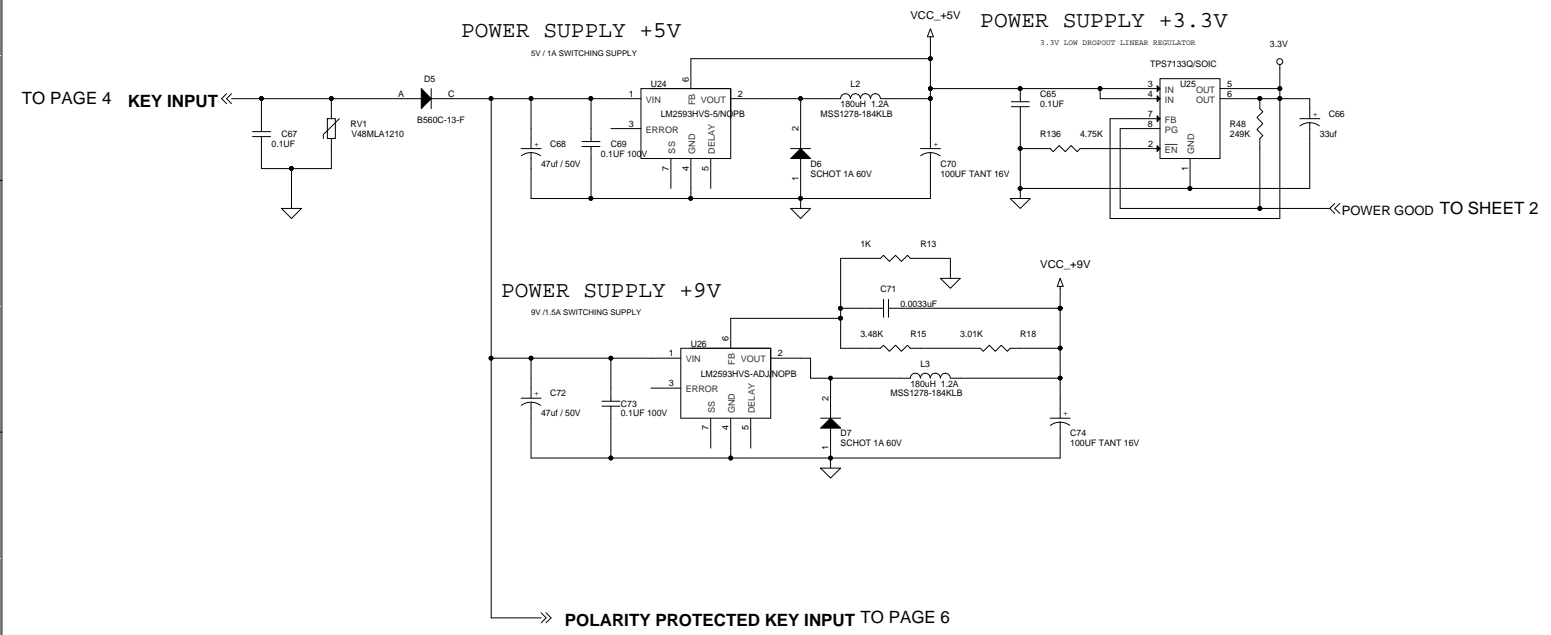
POWER SUPPLY +5V

5V / 1A SWITCHING SUPPLY

VCC_+5V

POWER SUPPLY +3.3V

3.3V LOW DROPOUT LINEAR REGULATOR

3.3V

TO PAGE 4 KEY INPUT

D5

A C

B560C-13-F

C67
0.1UF

RV1
V48MLA1210

U24

VIN FB VOUT

ERROR

LM2593HVS-5/NOPB

SS GND DELAY

1 6 2 3 7 4 5

C68
47uf / 50V

C69
0.1UF 100V

L2
180uH 1.2A
MSS1278-184KLB

D6
SCHOT 1A 60V

C70
100UF TANT 16V

C65
0.1UF

R136 4.75K

TPS7133Q/SOIC

U25

IN IN FB PG EN GND OUT OUT

3 4 7 8 2 1 5 6

R48
249K

C66
33uf

POWER GOOD TO SHEET 2

1K R13

VCC_+9V

POWER SUPPLY +9V

9V /1.5A SWITCHING SUPPLY

C71 0.0033uF

3.48K R15 3.01K R18

U26

VIN FB VOUT

ERROR

LM2593HVS-ADJ/NOPB

SS GND DELAY

1 6 2 3 7 4 5

C72
47uf / 50V

C73
0.1UF 100V

L3
180uH 1.2A
MSS1278-184KLB

D7
SCHOT 1A 60V

C74
100UF TANT 16V

POLARITY PROTECTED KEY INPUT TO PAGE 6